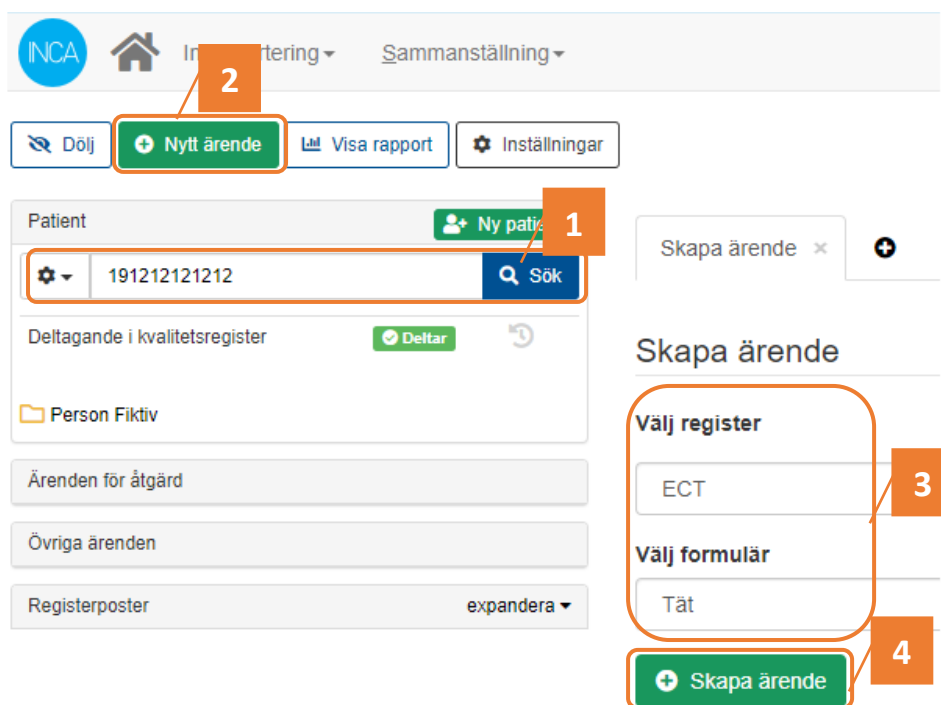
INCA

In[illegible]rtering

Sammanställning

2

Dölj

Nytt ärende

Visa rapport

Inställningar

Patient

Ny pati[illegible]

1

191212121212

Sök

Deltagande i kvalitetsregister

Deltar

Person Fiktiv

Ärenden för åtgärd

Övriga ärenden

Registerposter

expandera

Skapa ärende ×

Skapa ärende

Välj register

ECT

3

Välj formulär

Tät

4

Skapa ärende